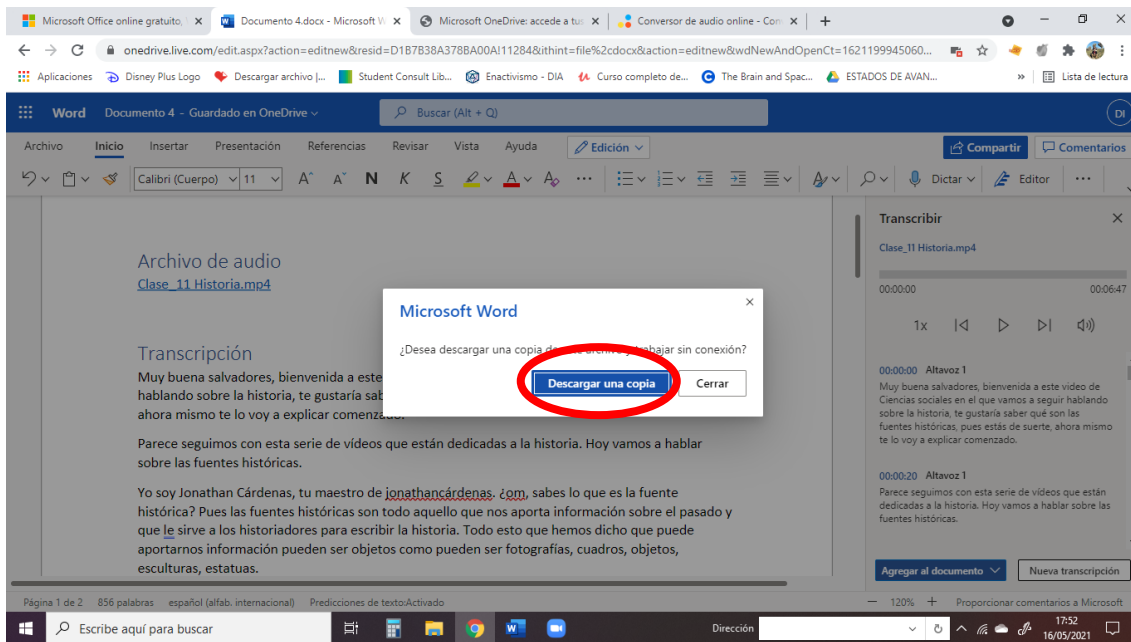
Microsoft Office online gratuito, | Documento 4.docx - Microsoft W | Microsoft OneDrive: accede a tus | Conversor de audio online - Con

onedrive.live.com/edit.aspx?action=editnew&resid=D1B7B38A378BA00A!11284&ithint=file%2cdocx&action=editnew&wdNewAndOpenCt=1621199945060...

Aplicaciones | Disney Plus Logo | Descargar archivo |... | Student Consult Lib... | Enactivismo - DIA | Curso completo de... | The Brain and Spac... | ESTADOS DE AVAN... | Lista de lectura

Word | Documento 4 - Guardado en OneDrive | Buscar (Alt + Q) | DI

Archivo | Inicio | Insertar | Presentación | Referencias | Revisar | Vista | Ayuda | Edición | Compartir | Comentarios

Calibri (Cuerpo) | 11 | Dictar | Editor

Archivo de audio
Clase_11 Historia.mp4

Transcripción
Muy buena salvadores, bienvenida a este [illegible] hablando sobre la historia, te gustaría sab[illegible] ahora mismo te lo voy a explicar comenzado.

Parece seguimos con esta serie de vídeos que están dedicadas a la historia. Hoy vamos a hablar sobre las fuentes históricas.

Yo soy Jonathan Cárdenas, tu maestro de jonathancárdenas. ¿com, sabes lo que es la fuente histórica? Pues las fuentes históricas son todo aquello que nos aporta información sobre el pasado y que le sirve a los historiadores para escribir la historia. Todo esto que hemos dicho que puede aportarnos información pueden ser objetos como pueden ser fotografías, cuadros, objetos, esculturas, estatuas.

Microsoft Word
¿Desea descargar una copia de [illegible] y trabajar sin conexión?
Descargar una copia | Cerrar

Transcribir
Clase_11 Historia.mp4
00:00:00 | 00:06:47
1x

00:00:00 Altavoz 1
Muy buena salvadores, bienvenida a este video de Ciencias sociales en el que vamos a seguir hablando sobre la historia, te gustaría saber qué son las fuentes históricas, pues estás de suerte, ahora mismo te lo voy a explicar comenzado.

00:00:20 Altavoz 1
Parece seguimos con esta serie de vídeos que están dedicadas a la historia. Hoy vamos a hablar sobre las fuentes históricas.

Agregar al documento | Nueva transcripción

Página 1 de 2 | 856 palabras | español (alfab. internacional) | Predicciones de texto:Activado | 120% | Proporcionar comentarios a Microsoft

Escribe aquí para buscar | Dirección | 17:52 | 16/05/2021